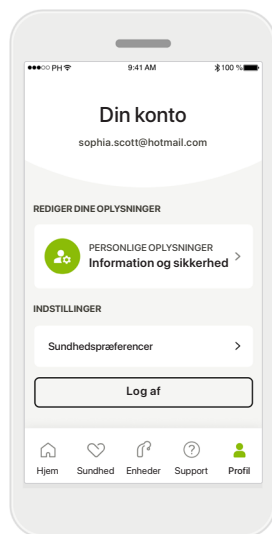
●●●○○ PH 9:41 AM 100 %

Din konto

sophia.scott@hotmail.com

REDIGER DINE OPLYSNINGER

PERSONLIGE OPLYSNINGER
Information og sikkerhed >

INDSTILLINGER

Sundhedspræferencer >

Log af

Hjem Sundhed Enheder Support Profil